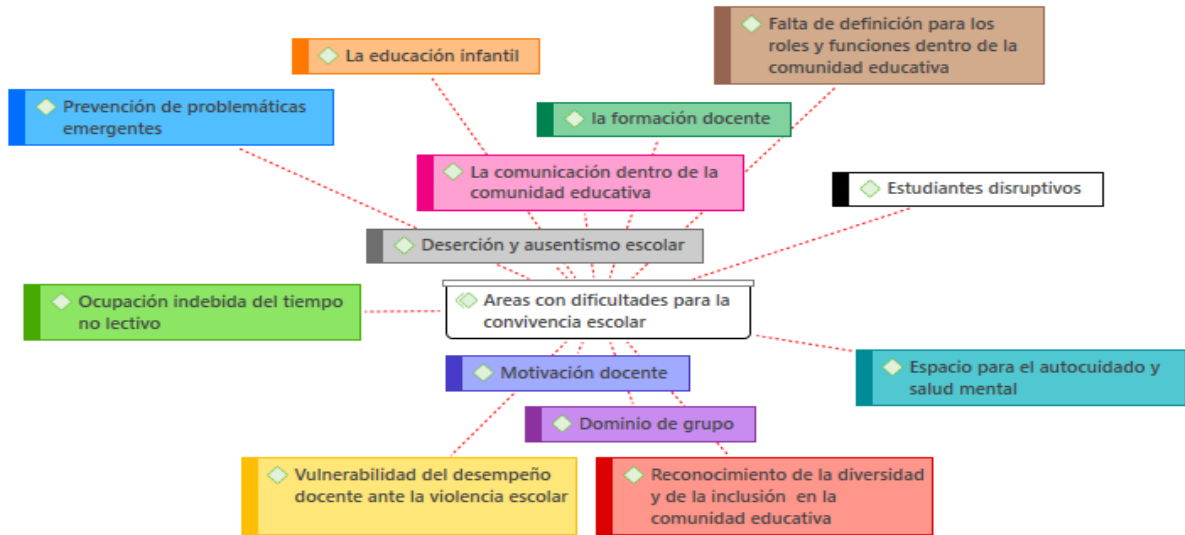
Falta de definición para los roles y funciones dentro de la comunidad educativa

La educación infantil

Prevención de problemáticas emergentes

la formación docente

La comunicación dentro de la comunidad educativa

Estudiantes disruptivos

Deserción y ausentismo escolar

Ocupación indebida del tiempo no lectivo

Areas con dificultades para la convivencia escolar

Espacio para el autocuidado y salud mental

Motivación docente

Dominio de grupo

Vulnerabilidad del desempeño docente ante la violencia escolar

Reconocimiento de la diversidad y de la inclusión en la comunidad educativa